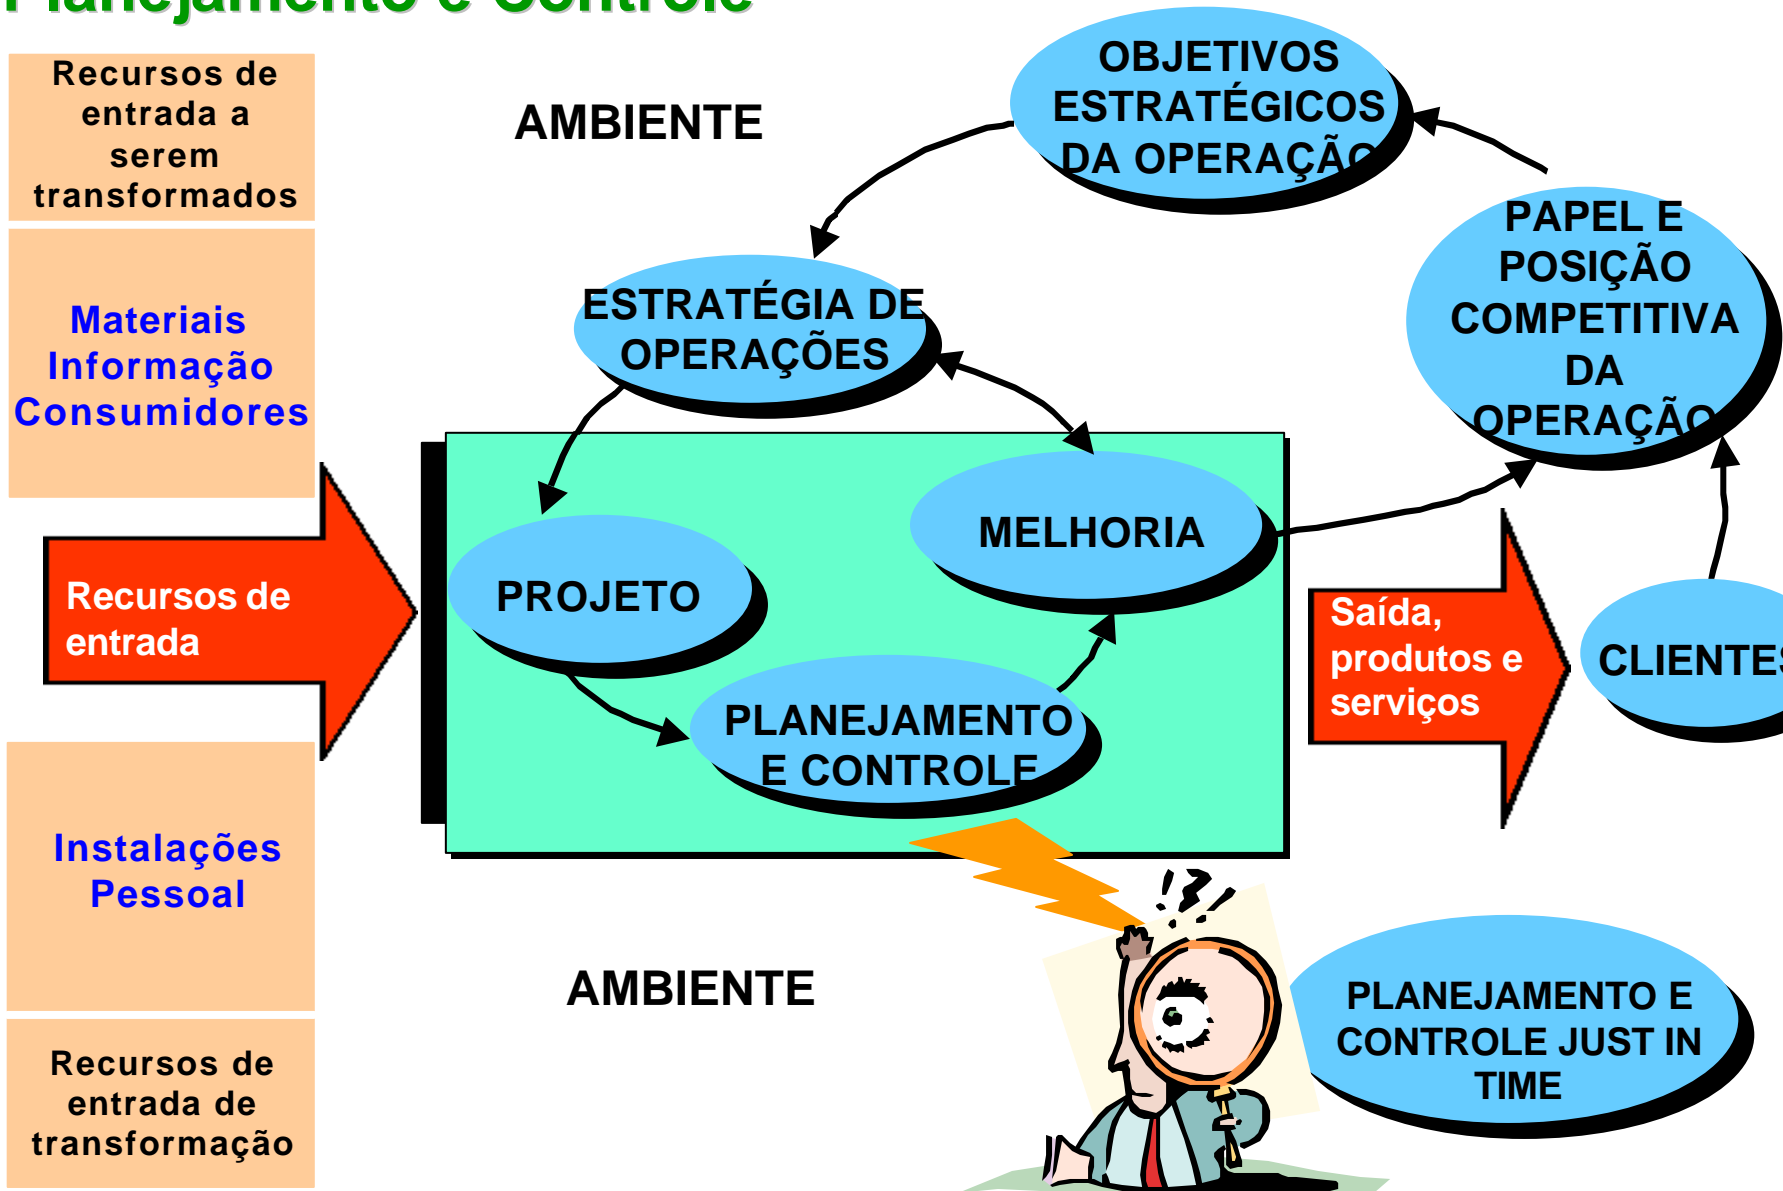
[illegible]

Recursos de entrada a serem transformados

Materiais
Informação
Consumidores

Recursos de entrada

Instalações
Pessoal

Recursos de entrada de transformação

AMBIENTE

OBJETIVOS ESTRATÉGICOS DA OPERAÇÃO

PAPEL E POSIÇÃO COMPETITIVA DA OPERAÇÃO

ESTRATÉGIA DE OPERAÇÕES

MELHORIA

PROJETO

PLANEJAMENTO E CONTROLE

Saída, produtos e serviços

CLIENTES

AMBIENTE

PLANEJAMENTO E CONTROLE JUST IN TIME